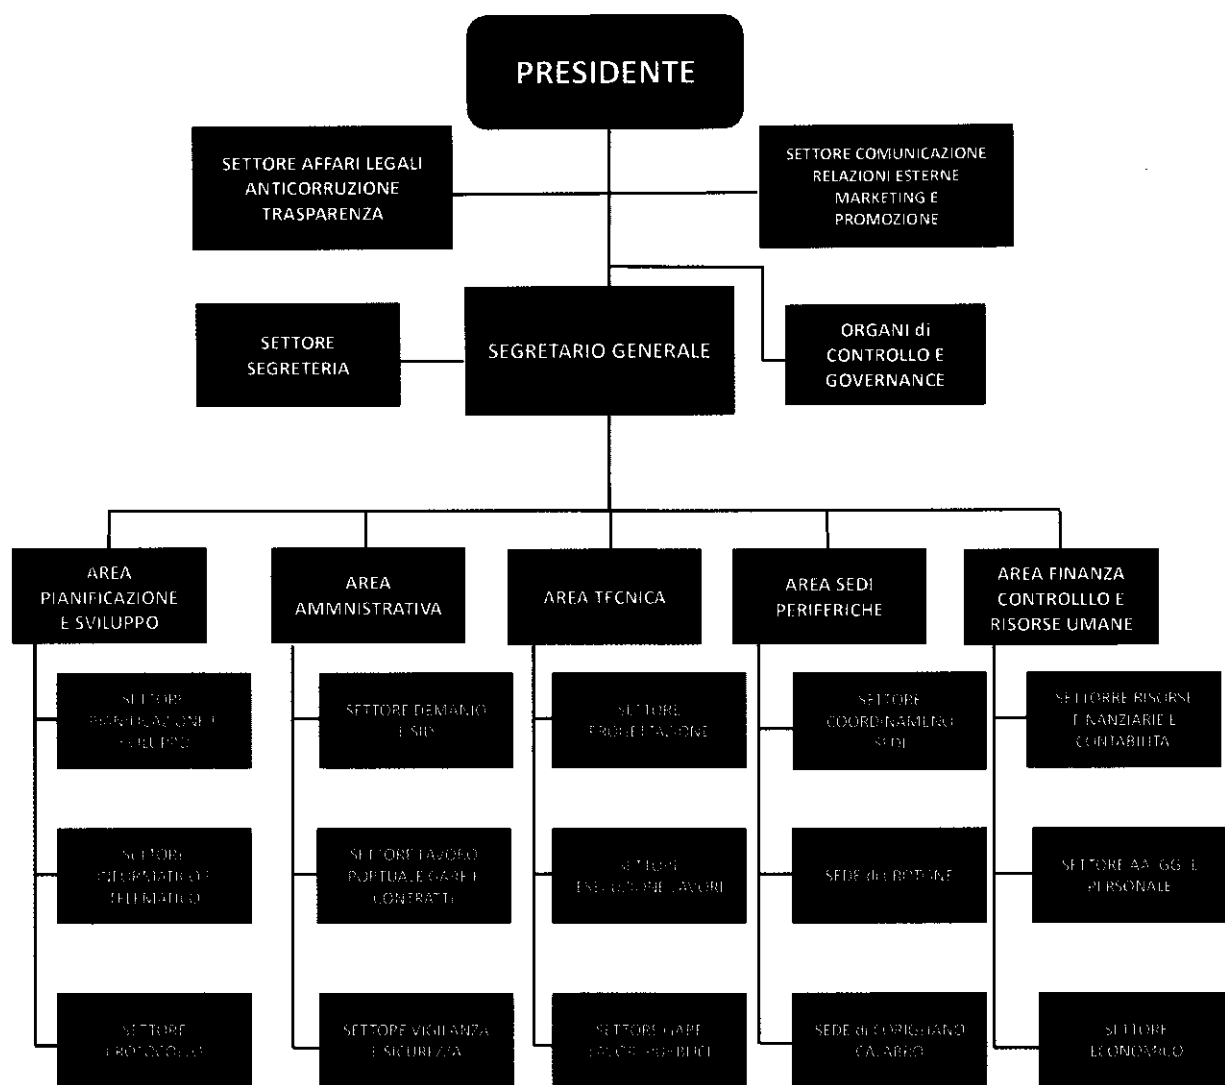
PRESIDENTE

SETTORE AFFARI LEGALI ANTICORRUZIONE TRASPARENZA

SETTORE COMUNICAZIONE RELAZIONI ESTERNE MARKETING E PROMOZIONE

SETTORE SEGRETERIA

SEGRETARIO GENERALE

ORGANI di CONTROLLO E GOVERNANCE

AREA PIANIFICAZIONE E SVILUPPO

SETTORE PIANIFICAZIONE E SVILUPPO

SETTORE INFORMATICO E TELEMATICO

SETTORE PROTOCOLLO

AREA AMMINISTRATIVA

SETTORE DEMANIO E SID

SETTORE LAVORO PORTUALE GARE E CONTRATTI

SETTORE VIGILANZA E SICUREZZA

AREA TECNICA

SETTORE PROGETTAZIONE

SETTORE ESECUZIONE LAVORI

SETTORE GARE LAVORI PUBBLICI

AREA SEDI PERIFERICHE

SETTORE COORDINAMENTO SEDI

SEDE di CROTONE

SEDE di CORIGLIANO CALABRO

AREA FINANZA CONTROLLLO E RISORSE UMANE

SETTORRE RISORSE FINANZIARIE E CONTABILITA

SETTORE AA. GG. E PERSONALE

SETTORE ECONOMICO